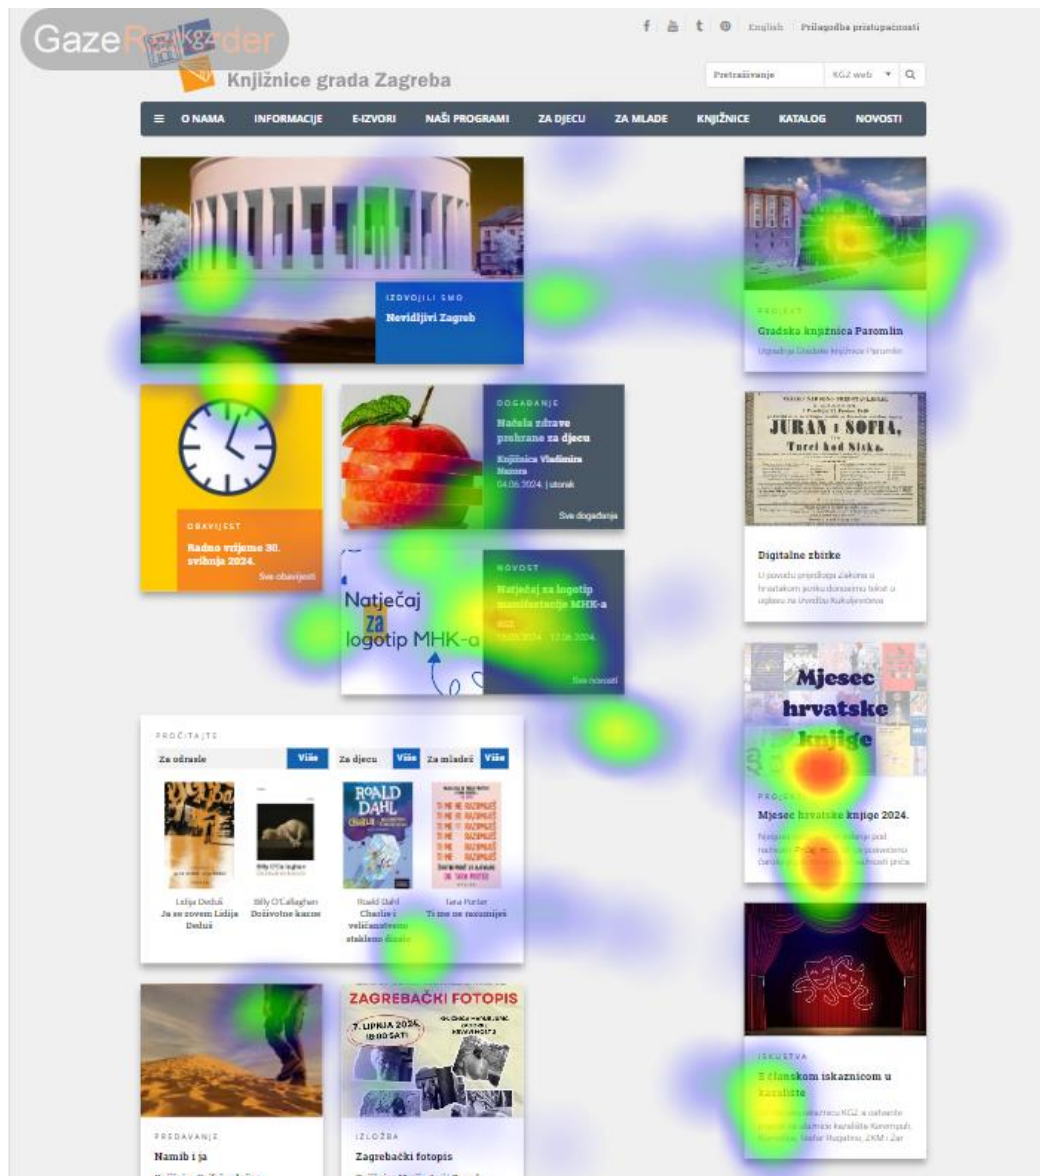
GazeRecorder

English | Prilagodba pristupačnosti

Knjižnice grada Zagreba

Pretraživanje | KGZ web ▾

☰ O NAMA | INFORMACIJE | E-IZVORI | NAŠI PROGRAMI | ZA DJECU | ZA MLADE | KNJIŽNICE | KATALOG | NOVOSTI

IZDVOJILI SMO
Nevidljivi Zagreb

PROJEKT
Gradska knjižnica Paromlin
Izgradnja Gradske knjižnice Paromlin

OBAVIJEST
Radno vrijeme 30. svibnja 2024.
Sve obavijesti

DOGAĐANJE
Načela zdrave prehrane za djecu
Knjižnica Vladimira Nazora
04.06.2024. | utorak
Sve događanja

JURAN i SOFIA,
Turci kod Siska.

Digitalne zbirke
U povodu prijedloga Zakona o hrvatskom jeziku donosimo tekst u izdanju na izvedbu Kukuljevićeva

Natječaj za logotip MHK-a

NOVOST
Natječaj za logotip manifestacije MHK-a
KGZ
15.05.2024. - 12.06.2024.
Sve novosti

Mjesec hrvatske knjige

PROJEKT
Mjesec hrvatske knjige 2024.
Natječaj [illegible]

PROČITAJTE
Za odrasle | Više | Za djecu | Više | Za mladež | Više

ROALD DAHL

Lidija Dedić
Ja se zovem Lidija Dedić

Billy O'Callaghan
Doživotne kazne

Roald Dahl
Charlie i veličanstveno stakleno dizalo

Lena Porter
Ti me ne razumiješ

ISKUSTVA
S članskom iskaznicom u kazalište
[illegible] KGZ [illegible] kazališta Komedija, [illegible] Teatar Rugantino, ZKM i Žar

ZAGREBAČKI FOTOPIS
7. LIPNJA 2024. 18:00 SATI

PREDAVANJE
Namib i ja

IZLOŽBA
Zagrebački fotopis